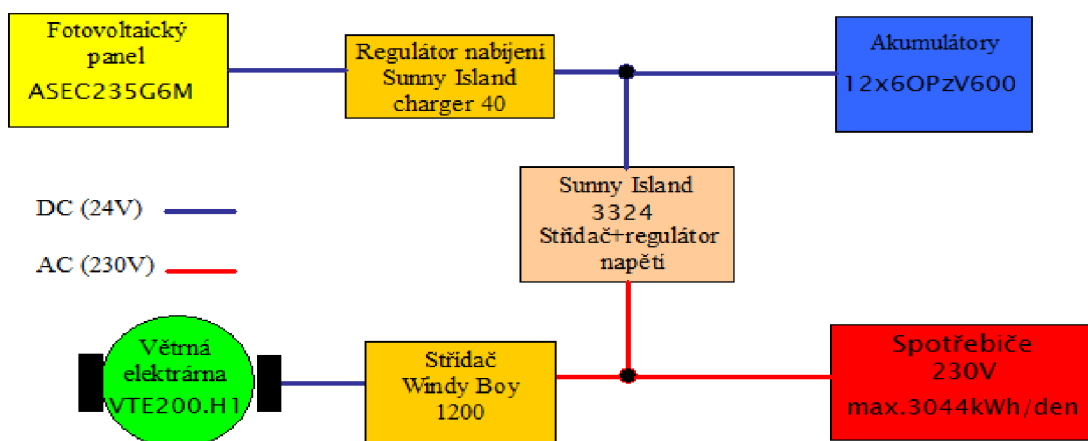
Fotovoltaický panel
ASEC235G6M

Regulátor nabíjení
Sunny Island
charger 40

Akumulátory
12x6OPzV600

DC (24V)

AC (230V)

Sunny Island
3324
Střídač+regulátor
napětí

Větrná elektrárna
VTE200.H1

Střídač
Windy Boy
1200

Spotřebiče
230V
max.3044kWh/den